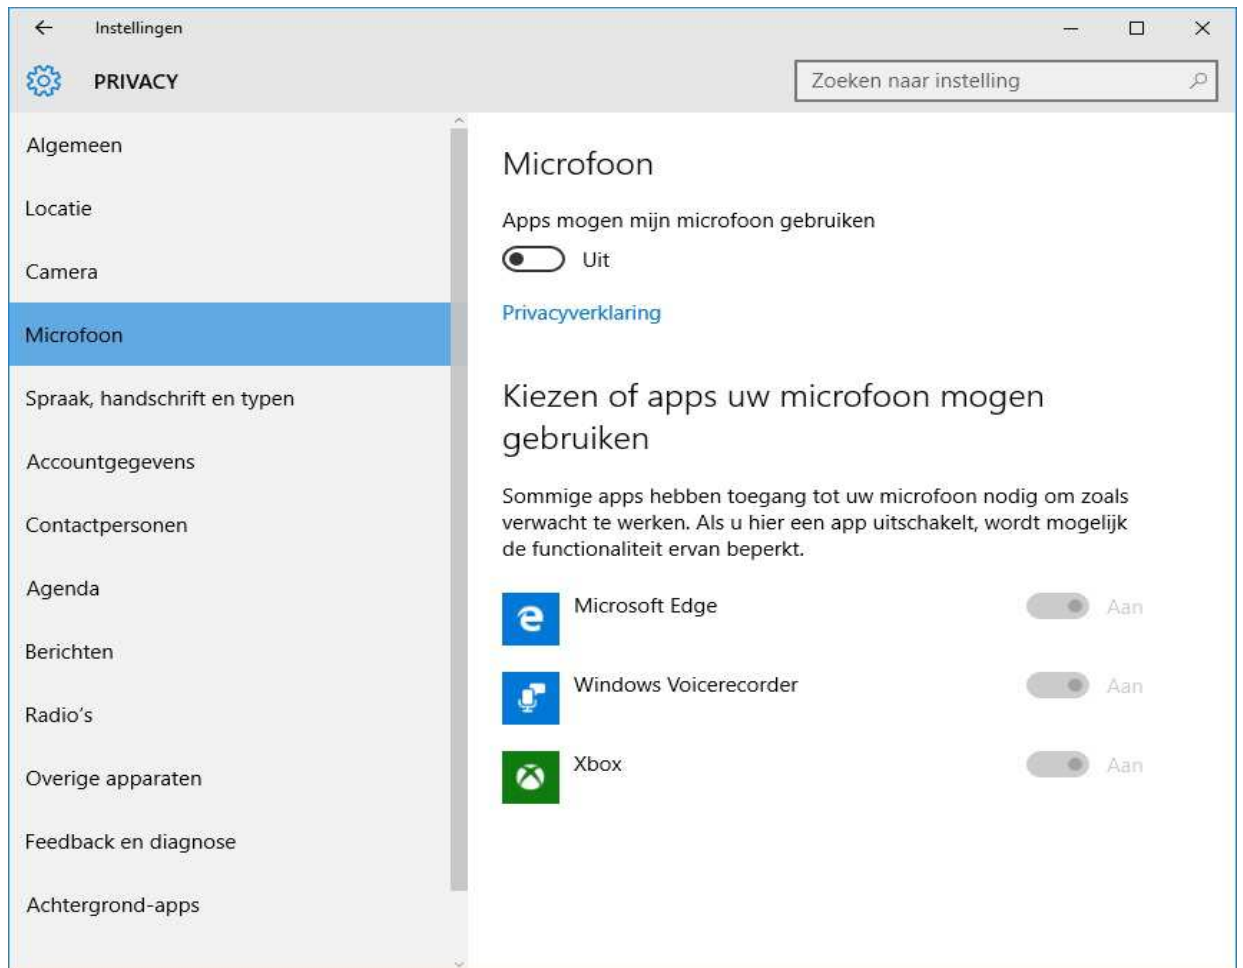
Instellingen

PRIVACY

Zoeken naar instelling

Algemeen

Locatie

Camera

Microfoon

Spraak, handschrift en typen

Accountgegevens

Contactpersonen

Agenda

Berichten

Radio's

Overige apparaten

Feedback en diagnose

Achtergrond-apps

Microfoon

Apps mogen mijn microfoon gebruiken

Uit

Privacyverklaring

Kiezen of apps uw microfoon mogen gebruiken

Sommige apps hebben toegang tot uw microfoon nodig om zoals verwacht te werken. Als u hier een app uitschakelt, wordt mogelijk de functionaliteit ervan beperkt.

Microsoft Edge Aan

Windows Voicerecorder Aan

Xbox Aan